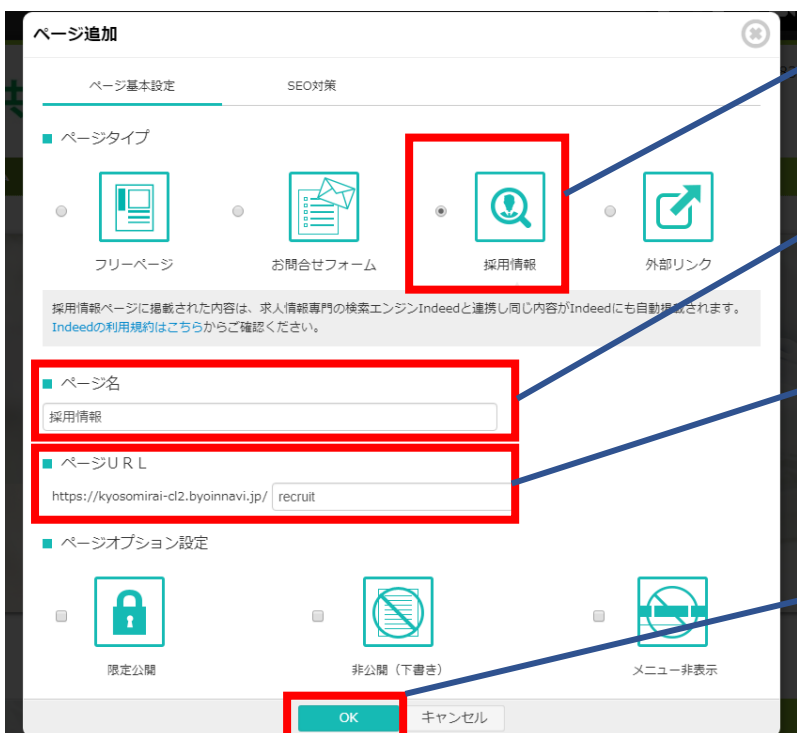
ページ追加

ページ基本設定

SEO対策

ページタイプ

フリーページ

お問合せフォーム

採用情報

外部リンク

採用情報ページに掲載された内容は、求人情報専門の検索エンジンIndeedと連携し同じ内容がIndeedにも自動掲載されます。
Indeedの利用規約はこちらからご確認ください。

ページ名

採用情報

ページＵＲＬ

https://kyosomirai-cl2.byoinnavi.jp/ recruit

ページオプション設定

限定公開

非公開（下書き）

メニュー非表示

OK

キャンセル